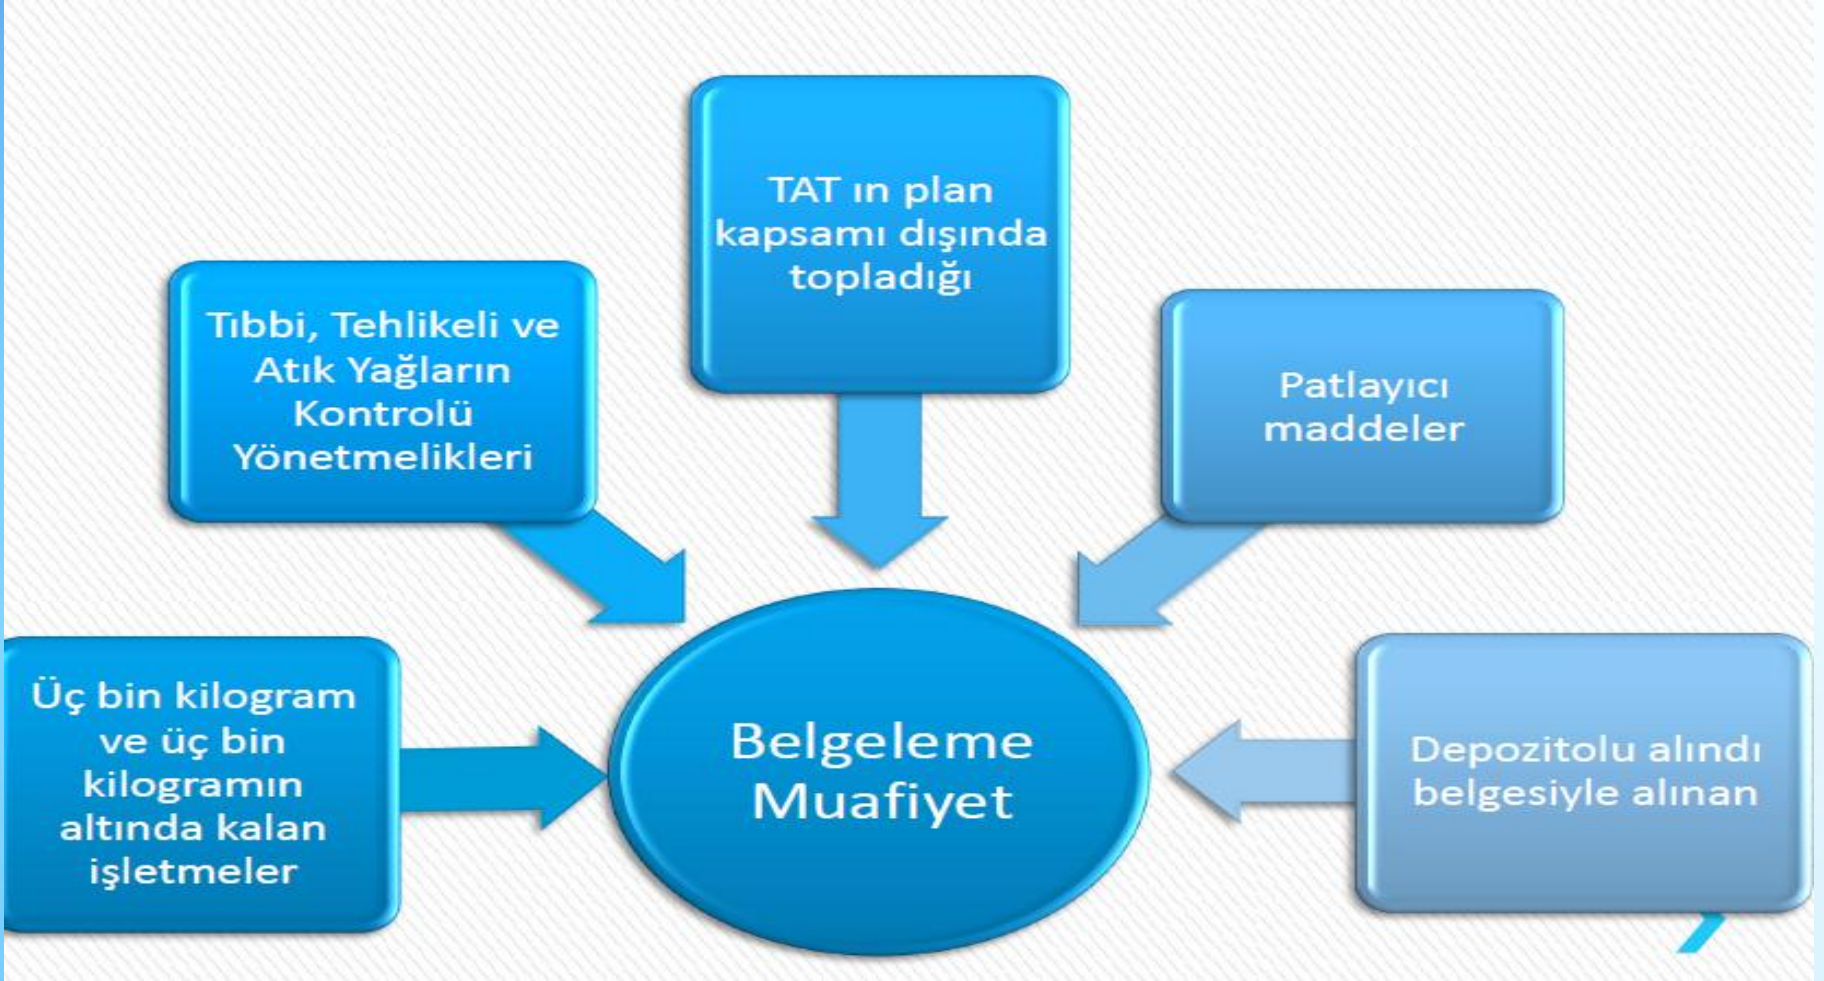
TAT ın plan kapsamı dışında topladığı

Tıbbi, Tehlikeli ve Atık Yağların Kontrolü Yönetmelikleri

Patlayıcı maddeler

Üç bin kilogram ve üç bin kilogramın altında kalan işletmeler

Belgeleme Muafiyet

Depozitolu alındı belgesiyle alınan